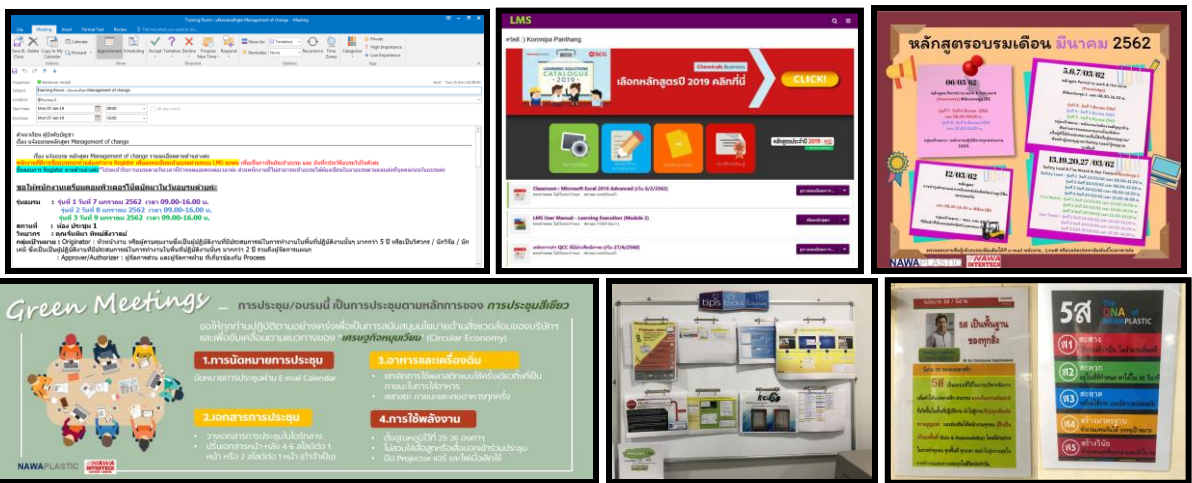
Training Room : หลักสูตร Management of change - Meeting

Meeting

ขอเรียน ผู้บังคับบัญชา
เรื่อง แจ้งอบรมหลักสูตร Management of change

ขอให้พนักงานเตรียมความพร้อมสำหรับการอบรมดังนี้

รุ่นอบรม : รุ่นที่ 1 วันที่ 7 มกราคม 2562 เวลา 09.00-16.00 น.
รุ่นที่ 2 วันที่ 8 มกราคม 2562 เวลา 09.00-16.00 น.
รุ่นที่ 3 วันที่ 9 มกราคม 2562 เวลา 09.00-16.00 น.
สถานที่ : ห้อง ประชุม 1
วิทยากร : คุณจันทิมา พิพย์สังวาลย์

: Approver/Authorizer : ผู้จัดการส่วน และผู้จัดการฝ่าย ที่เกี่ยวข้องกับ Process

LMS
สวัสดี :) Kornnipa Panthang
SCG
LEARNING SOLUTIONS CATALOGUE 2019
Chemicals Business
เลือกหลักสูตรปี 2019 คลิกที่นี่
CLICK!
Classroom : Microsoft Excel 2016 Advanced
LMS User Manual - Learning Execution (Module 2)

หลักสูตรอบรมเดือน มีนาคม 2562
06/03/62
5,6,7/03/62
12/03/62
13,19,20,27/03/62
NAWAPLASTIC
NAWA INTERTECH

Green Meetings _ การประชุม/อบรมนี้ เป็นการประชุมตามหลักการของ การประชุมสีเขียว
ขอให้ทุกท่านปฏิบัติตามอย่างเคร่งครัดเพื่อเป็นการสนับสนุนนโยบายด้านสิ่งแวดล้อมของบริษัท และเพื่อขับเคลื่อนตามแนวทางของ เศรษฐกิจหมุนเวียน (Circular Economy)
1.การนัดหมายการประชุม
นัดหมายการประชุมผ่าน E-mail Calendar
2.เอกสารการประชุม
วางเอกสารการประชุมในโซ่กลาง
ปรับเอกสารหน้า-หลัง 4-6 สไลด์ต่อ 1 หน้า หรือ 2 สไลด์ต่อ 1 หน้า (ถ้าจำเป็น)
3.อาหารและเครื่องดื่ม
ยกเลิกการใช้พลาสติกแบบใช้ครั้งเดียวทิ้งที่เป็นภาชนะในการใช้อาหาร
แยกขยะ ภาชนะและเศษอาหารทุกครั้ง
4.การใช้พลังงาน
ตั้งอุณหภูมิไว้ที่ 25-26 องศาฯ
ไม่ลงปลั๊กซึ่งสูงหรือเสียบอุปกรณ์ขณะประชุม
ปิด Projector แอร์ และไฟเมื่อเลิกใช้
NAWAPLASTIC
NAWA INTERTECH

tips

5ส เป็นพื้นฐาน ของทุกสิ่ง
5ส
The DNA of NAWAPLASTIC
สะสาง
สะดวก
สะอาด
สร้างมาตรฐาน
สร้างวินัย